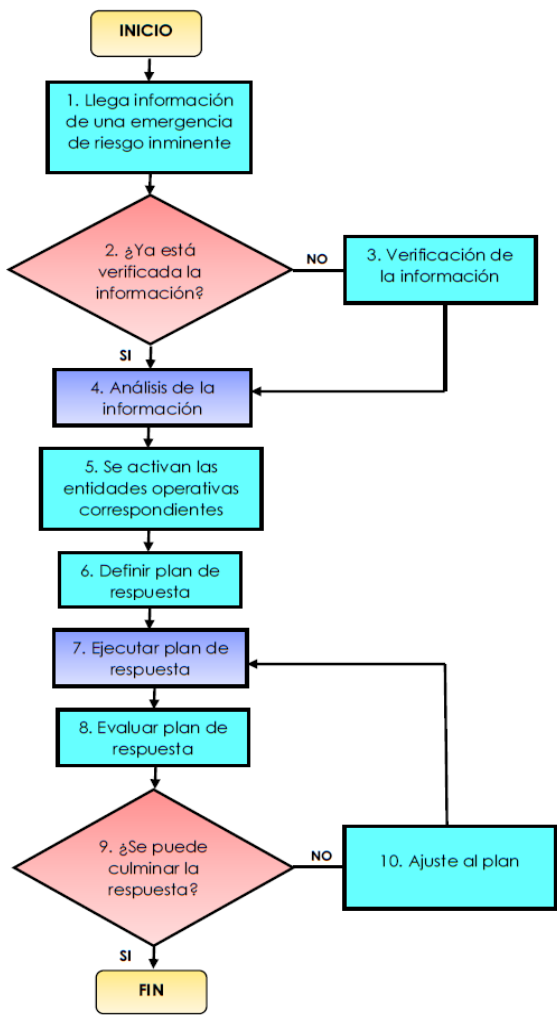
INICIO

1. Llega información de una emergencia de riesgo inminente

2. ¿Ya está verificada la información?

NO

3. Verificación de la información

SI

4. Análisis de la información

5. Se activan las entidades operativas correspondientes

6. Definir plan de respuesta

7. Ejecutar plan de respuesta

8. Evaluar plan de respuesta

9. ¿Se puede culminar la respuesta?

NO

10. Ajuste al plan

SI

FIN